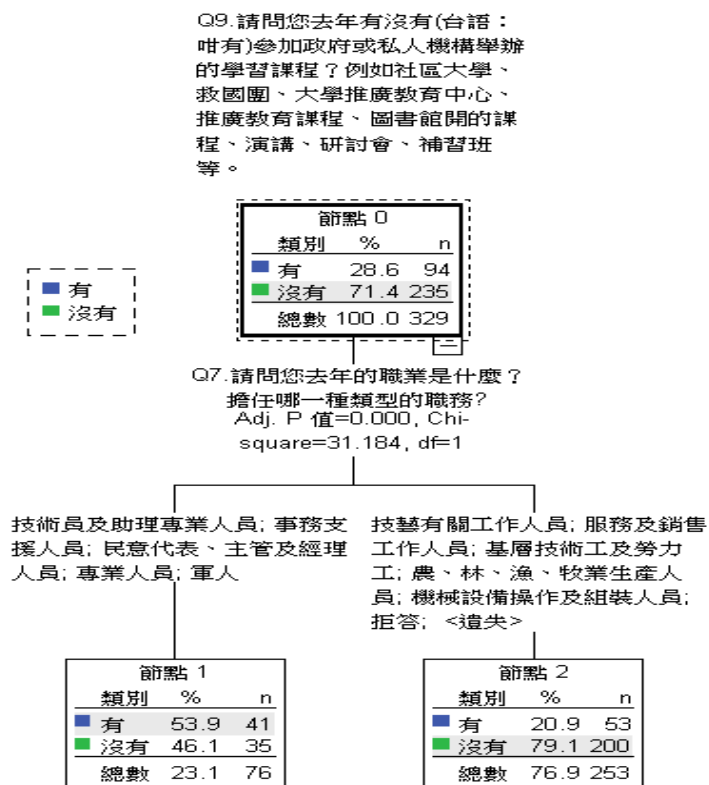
Q9.請問您去年有沒有(台語：咁有)參加政府或私人機構舉辦的學習課程？例如社區大學、救國團、大學推廣教育中心、推廣教育課程、圖書館開的課程、演講、研討會、補習班等。

有
沒有

節點 0

| 類別 | % | n |
|---|---|---|
| 有 | 28.6 | 94 |
| 沒有 | 71.4 | 235 |
| 總數 | 100.0 | 329 |

Q7.請問您去年的職業是什麼？擔任哪一種類型的職務?
Adj. P 值=0.000, Chi-square=31.184, df=1

技術員及助理專業人員; 事務支援人員; 民意代表、主管及經理人員; 專業人員; 軍人

技藝有關工作人員; 服務及銷售工作人員; 基層技術工及勞力工; 農、林、漁、牧業生產人員; 機械設備操作及組裝人員; 拒答; <遺失>

節點 1

| 類別 | % | n |
|---|---|---|
| 有 | 53.9 | 41 |
| 沒有 | 46.1 | 35 |
| 總數 | 23.1 | 76 |

節點 2

| 類別 | % | n |
|---|---|---|
| 有 | 20.9 | 53 |
| 沒有 | 79.1 | 200 |
| 總數 | 76.9 | 253 |